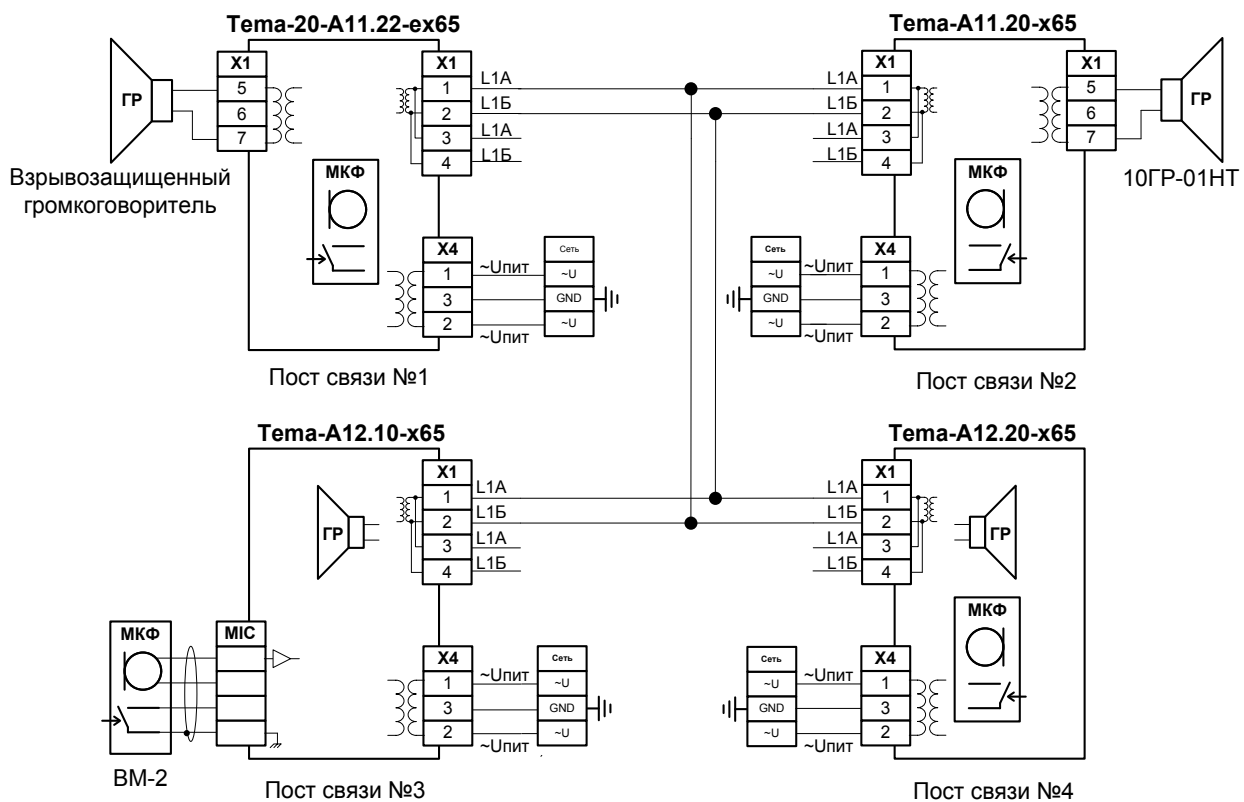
Tema-20-A11.22-ex65

X1
5
6
7
ГР

Взрывозащищенный громкоговоритель

X1
1
2
3
4
L1A
L1Б
L1A
L1Б

МКФ

X4
1
3
2
~Uпит
~Uпит

Сеть
~U
GND
~U

Пост связи №1

Tema-A11.20-x65

X1
1
2
3
4
L1A
L1Б
L1A
L1Б

X1
5
6
7
ГР

10ГР-01НТ

МКФ

X4
1
3
2
~Uпит
~Uпит

Сеть
~U
GND
~U

Пост связи №2

Tema-A12.10-x65

X1
1
2
3
4
L1A
L1Б
L1A
L1Б

ГР

МКФ

MIC

X4
1
3
2
~Uпит
~Uпит

Сеть
~U
GND
~U

BM-2

Пост связи №3

Tema-A12.20-x65

X1
1
2
3
4
L1A
L1Б
L1A
L1Б

ГР

МКФ

X4
1
3
2
~Uпит
~Uпит

Сеть
~U
GND
~U

Пост связи №4